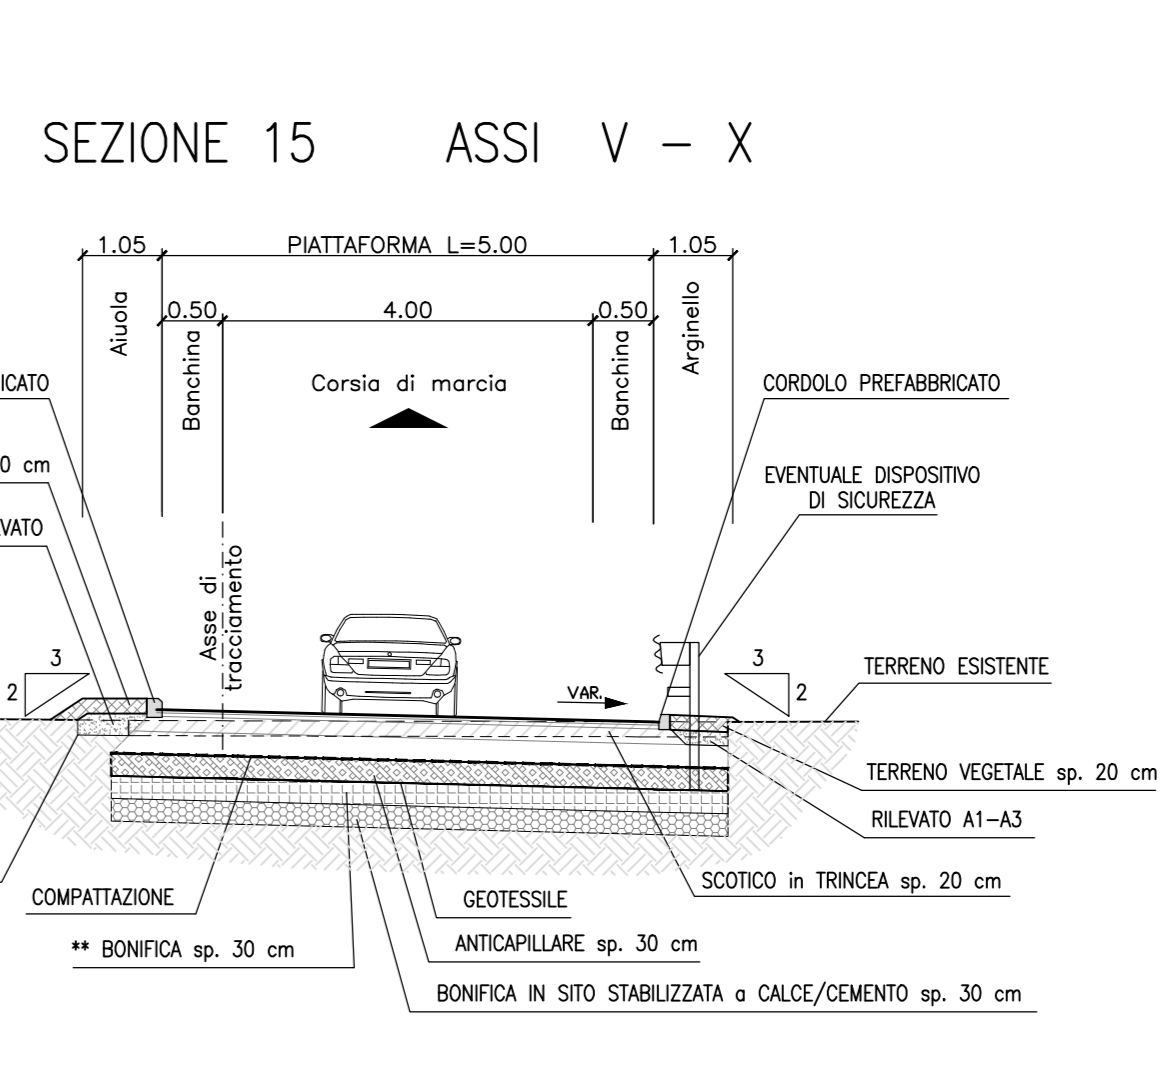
SEZIONE 15 ASSI V – X

1.05
PIATTAFORMA L=5.00
1.05
Aiuola
0.50
4.00
0.50
Arginello
Banchina
Corsia di marcia
Banchina
ICATO
0 cm
VATO
CORDOLO PREFABBRICATO
EVENTUALE DISPOSITIVO DI SICUREZZA
Asse di tracciamento
3
2
VAR.
3
2
TERRENO ESISTENTE
TERRENO VEGETALE sp. 20 cm
RILEVATO A1–A3
SCOTICO in TRINCEA sp. 20 cm
COMPATTAZIONE
GEOTESSILE
** BONIFICA sp. 30 cm
ANTICAPILLARE sp. 30 cm
BONIFICA IN SITO STABILIZZATA a CALCE/CEMENTO sp. 30 cm